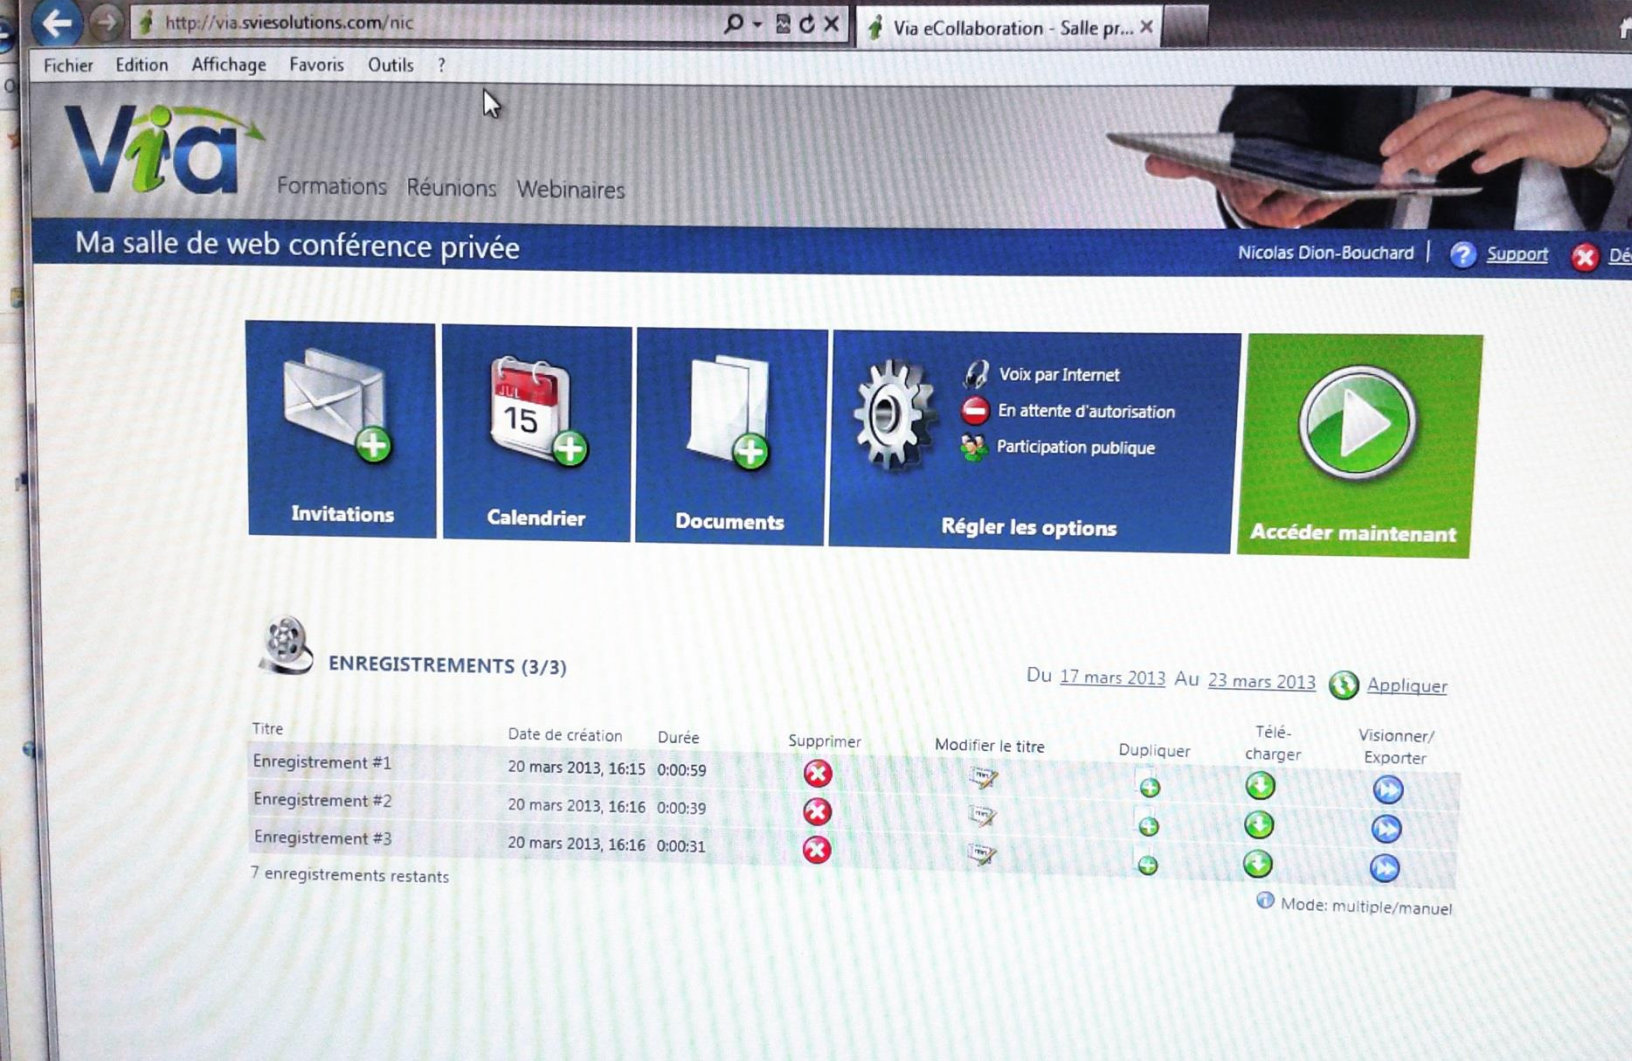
http://via.sviesolutions.com/nic

Via eCollaboration - Salle pr...

Fichier Edition Affichage Favoris Outils ?

Via

Formations Réunions Webinaires

Ma salle de web conférence privée

Nicolas Dion-Bouchard | Support Dé

JUL 15

Invitations

Calendrier

Documents

Voix par Internet
En attente d'autorisation
Participation publique

Régler les options

Accéder maintenant

ENREGISTREMENTS (3/3)

Du 17 mars 2013 Au 23 mars 2013 Appliquer

| Titre | Date de création | Durée | Supprimer | Modifier le titre | Dupliquer | Télé-charger | Visionner/ Exporter |
|---|---|---|---|---|---|---|---|
| Enregistrement #1 | 20 mars 2013, 16:15 | 0:00:59 | | | | | |
| Enregistrement #2 | 20 mars 2013, 16:16 | 0:00:39 | | | | | |
| Enregistrement #3 | 20 mars 2013, 16:16 | 0:00:31 | | | | | |

7 enregistrements restants

Mode: multiple/manuel